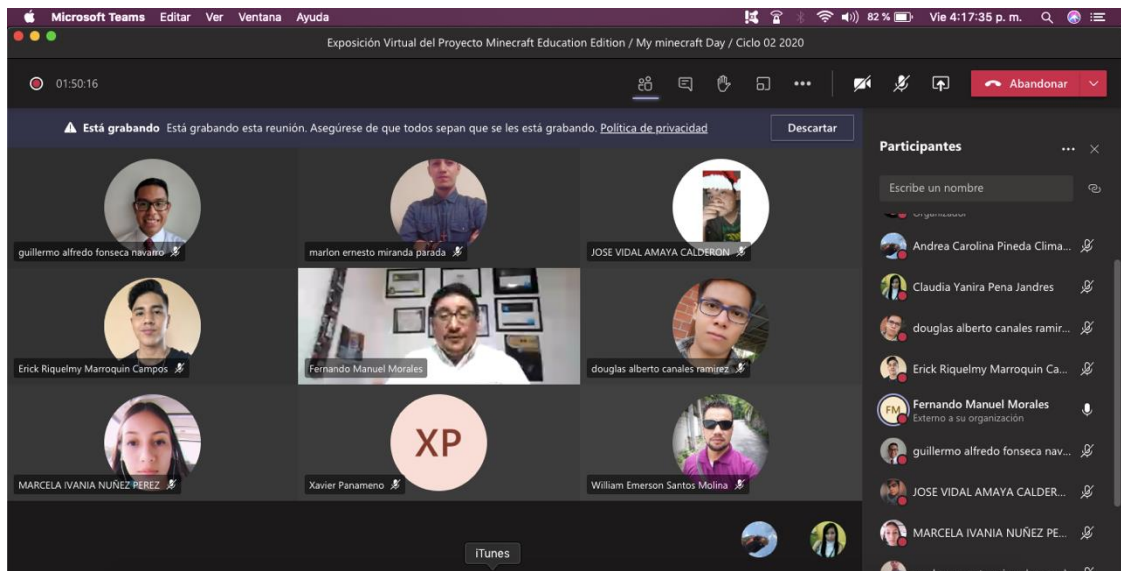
Microsoft Teams Editar Ver Ventana Ayuda

82 % Vie 4:17:35 p. m.

Exposición Virtual del Proyecto Minecraft Education Edition / My minecraft Day / Ciclo 02 2020

01:50:16

Abandonar

Está grabando Está grabando esta reunión. Asegúrese de que todos sepan que se les está grabando. Política de privacidad

Descartar

guillermo alfredo fonseca navarro

marlon ernesto miranda parada

JOSE VIDAL AMAYA CALDERON

Erick Riquelmy Marroquin Campos

Fernando Manuel Morales

douglas alberto canales ramirez

MARCELA IVANIA NUÑEZ PEREZ

XP

Xavier Panameno

William Emerson Santos Molina

Participantes

Escribe un nombre

Andrea Carolina Pineda Clima...

Claudia Yanira Pena Jandres

douglas alberto canales ramir...

Erick Riquelmy Marroquin Ca...

FM

Fernando Manuel Morales

Externo a su organización

guillermo alfredo fonseca nav...

JOSE VIDAL AMAYA CALDER...

MARCELA IVANIA NUÑEZ PE...

iTunes